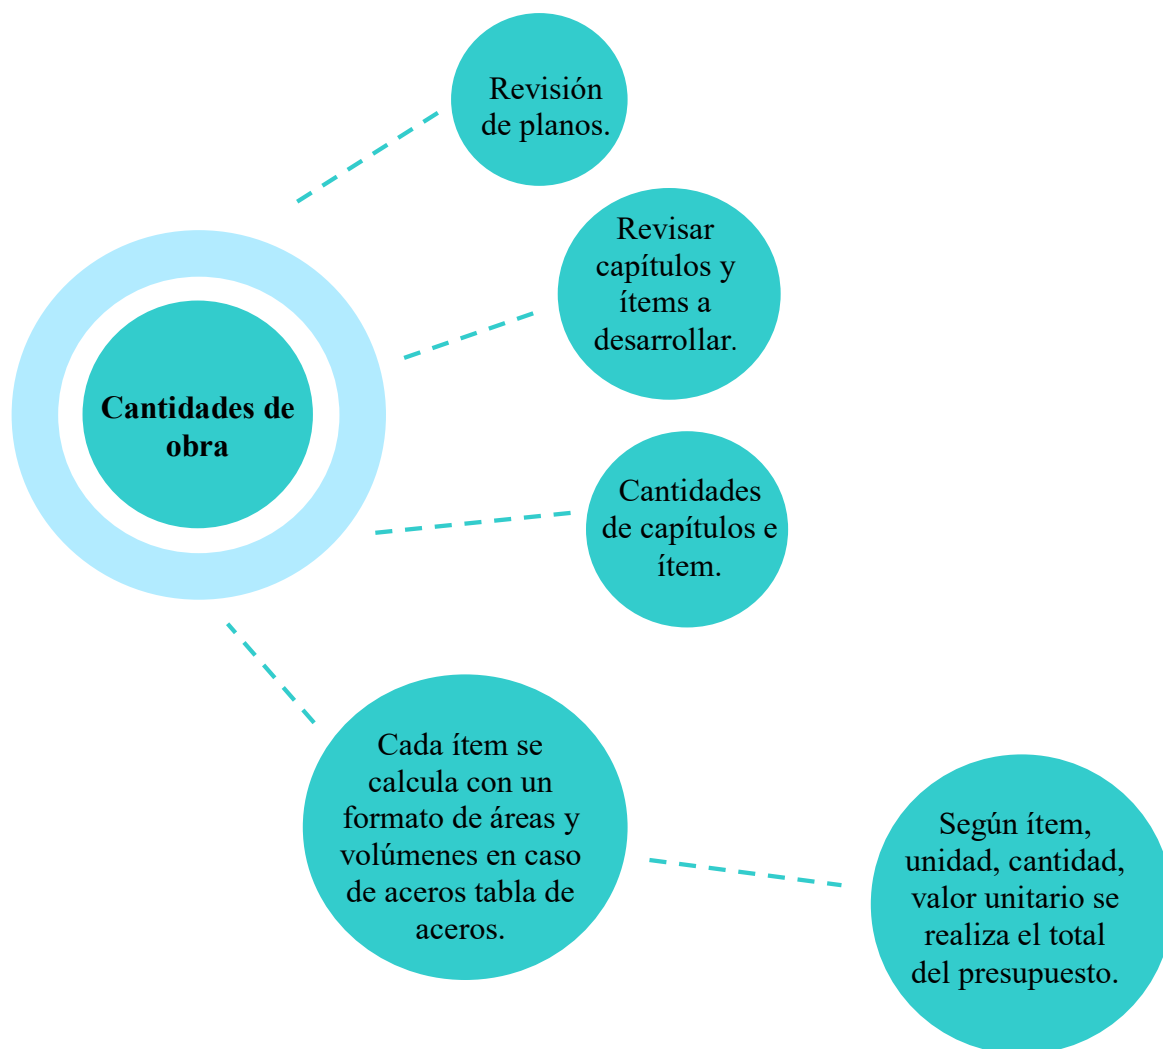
Revisión de planos.

Revisar capítulos y ítems a desarrollar.

Cantidades de obra

Cantidades de capítulos e ítem.

Cada ítem se calcula con un formato de áreas y volúmenes en caso de aceros tabla de aceros.

Según ítem, unidad, cantidad, valor unitario se realiza el total del presupuesto.